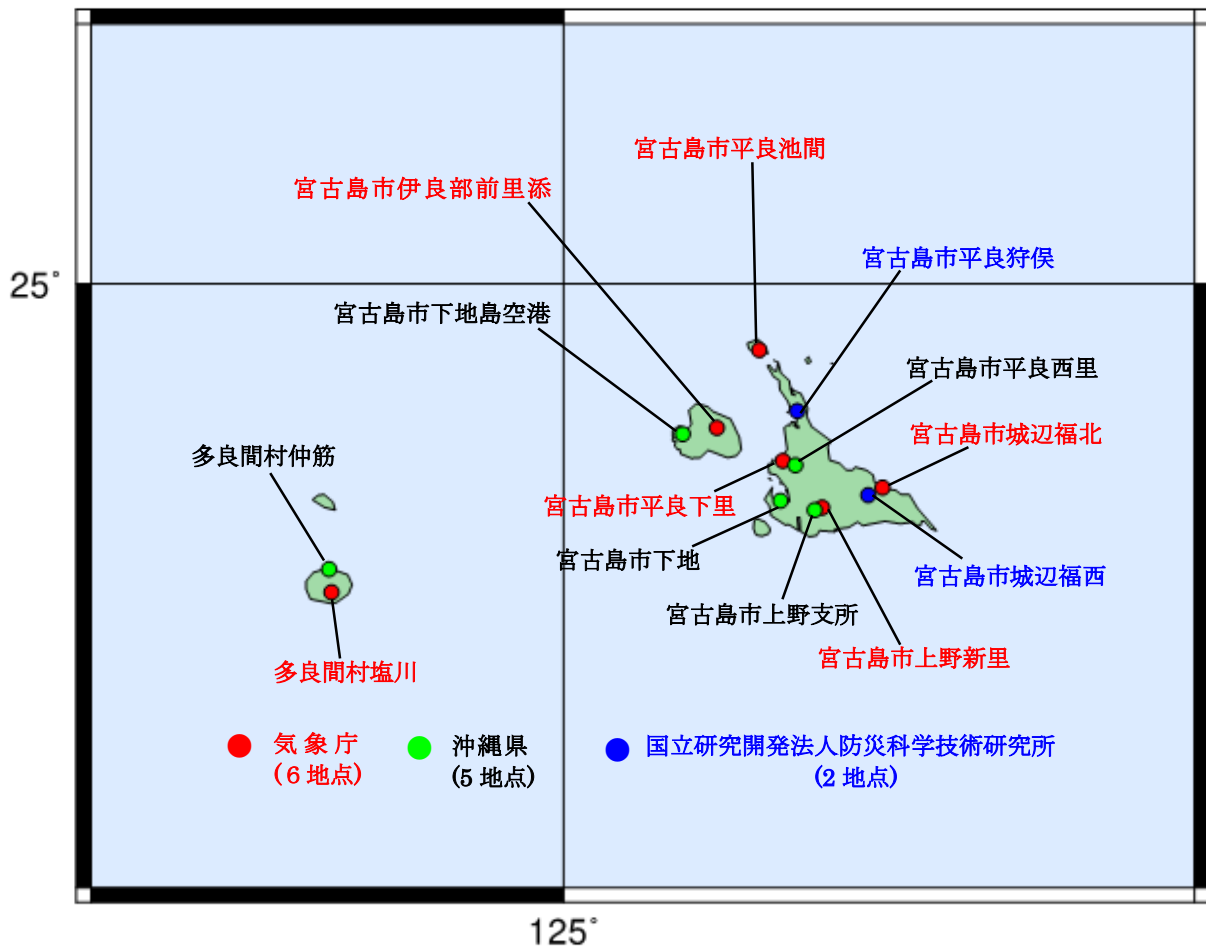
宮古島市平良池間

宮古島市伊良部前里添

宮古島市平良狩俣

25°

宮古島市下地島空港

宮古島市平良西里

宮古島市城辺福北

多良間村仲筋

宮古島市平良下里

宮古島市下地

宮古島市城辺福西

宮古島市上野支所

宮古島市上野新里

多良間村塩川

気象庁
(6 地点)

沖縄県
(5 地点)

国立研究開発法人防災科学技術研究所
(2 地点)

125°